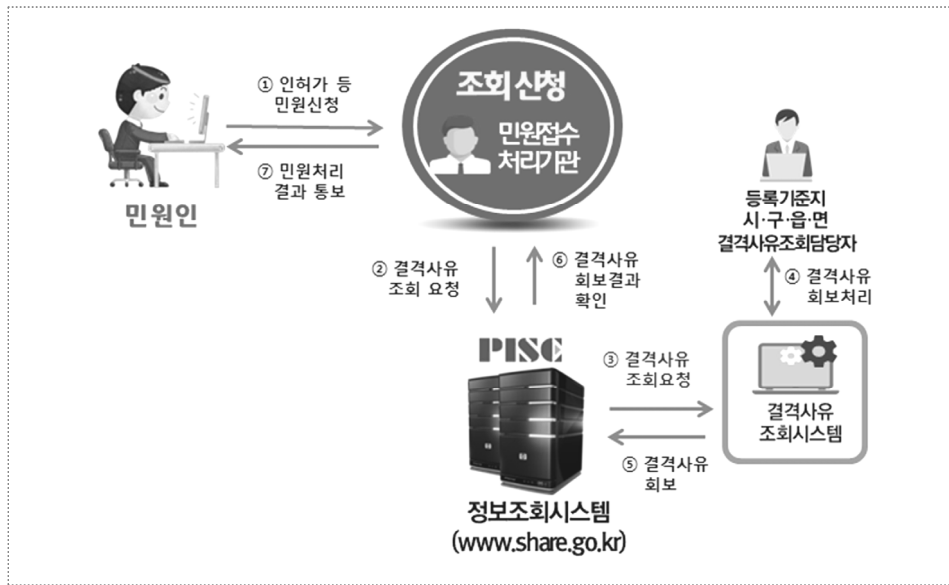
① 인허가 등 민원신청

⑦ 민원처리 결과 통보

민원인

조회 신청

민원접수 처리기관

등록기준지 시·구·읍·면 결격사유조회담당자

② 결격사유 조회 요청

⑥ 결격사유 회보결과 확인

④ 결격사유 회보처리

PISC

③ 결격사유 조회요청

⑤ 결격사유 회보

결격사유 조회시스템

정보조회시스템 (www.share.go.kr)